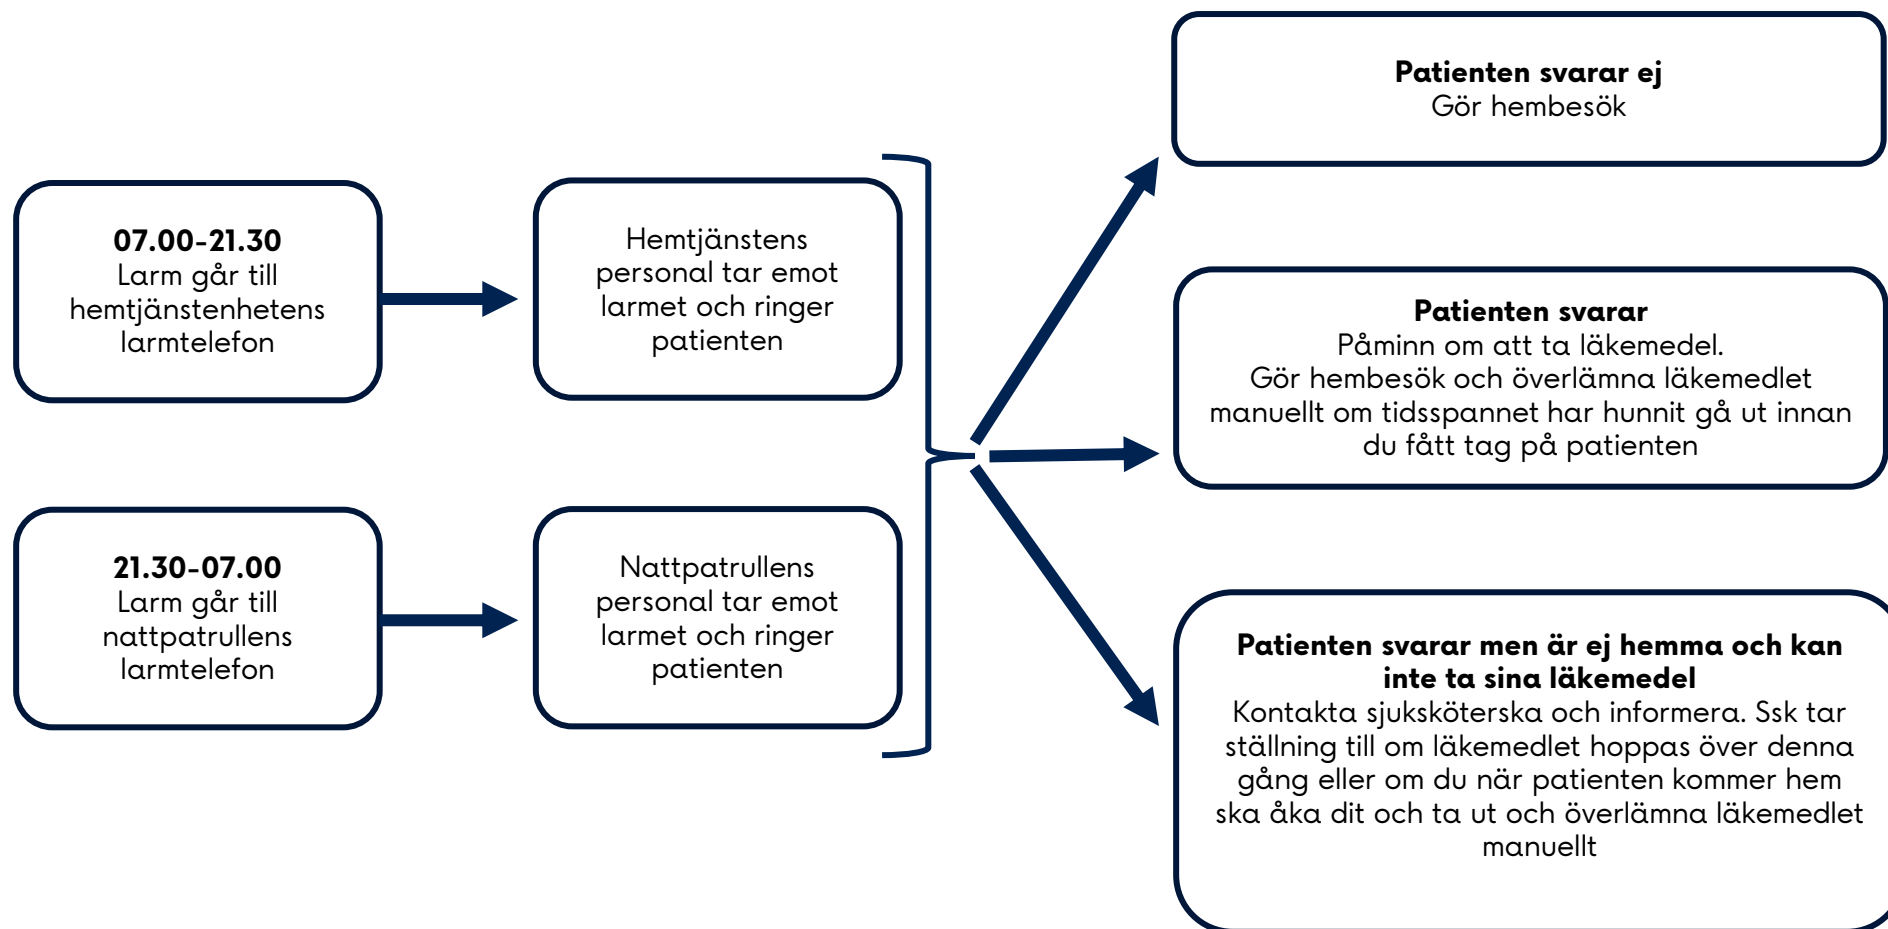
**07.00-21.30**
Larm går till hemtjänstenhetens larmtelefon

Hemtjänstens personal tar emot larmet och ringer patienten

**21.30-07.00**
Larm går till nattpatrullens larmtelefon

Nattpatrullens personal tar emot larmet och ringer patienten

**Patienten svarar ej**
Gör hembesök

**Patienten svarar**
Påminn om att ta läkemedel.
Gör hembesök och överlämna läkemedlet manuellt om tidsspannet har hunnit gå ut innan du fått tag på patienten

**Patienten svarar men är ej hemma och kan inte ta sina läkemedel**
Kontakta sjuksköterska och informera. Ssk tar ställning till om läkemedlet hoppas över denna gång eller om du när patienten kommer hem ska åka dit och ta ut och överlämna läkemedlet manuellt